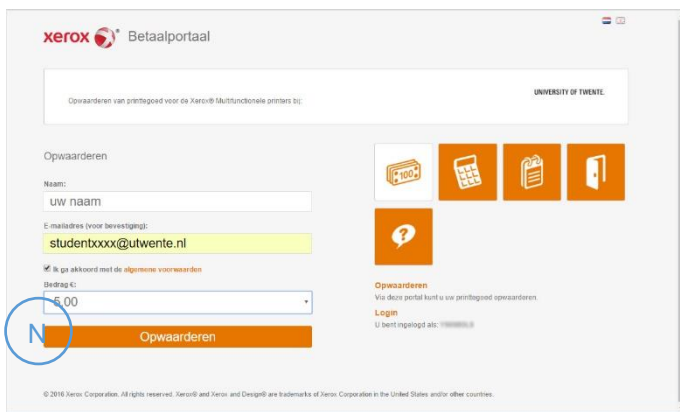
xerox Betaalportaal

Opwaarderen van printtegoed voor de Xerox® Multifunctionele printers bij:

UNIVERSITY OF TWENTE.

Opwaarderen

Naam:
uw naam

E-mailadres (voor bevestiging):
studentxxxx@utwente.nl

Ik ga akkoord met de algemene voorwaarden

Bedrag €:
5.00

N

Opwaarderen

100

Opwaarderen
Via deze portal kunt u uw printtegoed opwaarderen.

Login
U bent ingelogd als: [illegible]

© 2016 Xerox Corporation. All rights reserved. Xerox® and Xerox and Design® are trademarks of Xerox Corporation in the United States and/or other countries.